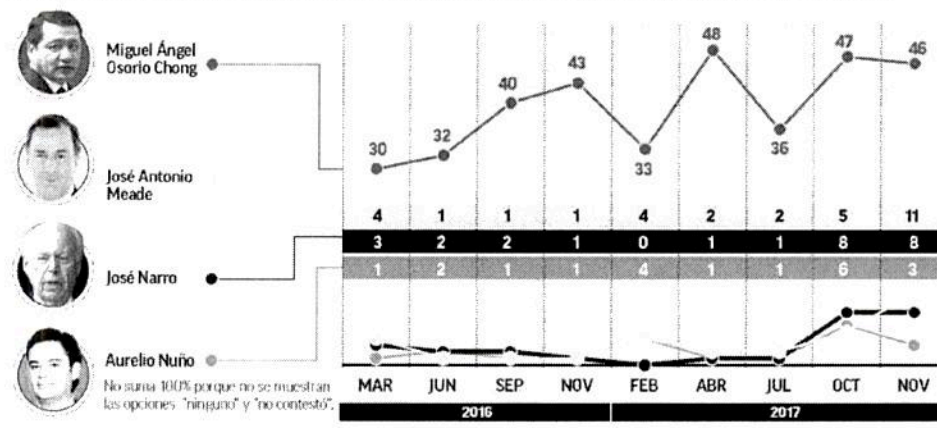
Miguel Ángel Osorio Chong

José Antonio Meade

José Narro

Aurelio Nuño

No suma 100% porque no se muestran las opciones "ninguno" y "no contestó".

30 32 40 43 33 48 36 47 46

| MAR | JUN | SEP | NOV | FEB | ABR | JUL | OCT | NOV |
|---|---|---|---|---|---|---|---|---|
| 4 | 1 | 1 | 1 | 4 | 2 | 2 | 5 | 11 |
| 3 | 2 | 2 | 1 | 0 | 1 | 1 | 8 | 8 |
| 1 | 2 | 1 | 1 | 4 | 1 | 1 | 6 | 3 |

2016

2017